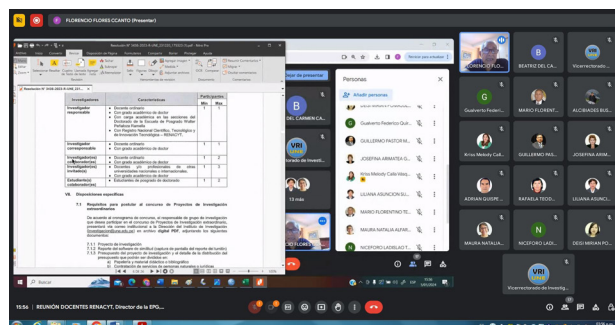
FLORENCIO FLORES CCANTO (Presentar)

Resolución N° 3356-2023-R-UNE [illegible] - Word

Archivo Inicio Insertar Diseño Disposición Referencias Correspondencia Revisar Vista Ayuda

| Investigadores | Características | Participantes Mín | Participantes Máx |
|---|---|---|---|
| Investigador responsable | • Docente ordinario. • Con grado académico de doctor. • Con grado académico en las secciones del Doctorado de la Escuela de Posgrado Walter Peñaloza Ramella. • Con Registro Nacional Científico, Tecnológico y de Innovación Tecnológica – RENACYT. | 1 | 1 |
| Investigador corresponsable | • Docente ordinario. • Con grado académico de doctor. | 1 | 1 |
| Investigador(es) colaborador(es) | • Docente ordinario. • Con grado académico de doctor. | 1 | 1 |
| Investigador(es) invitado(s) | • Docentes y/o profesionales de otras universidades nacionales o internacionales. • Con grado académico de doctor. | | 1 |
| Estudiante(s) colaborador(es) | • Estudiantes de programa de doctorado. | | 1 |

VII. Disposiciones específicas

7.1 Requisitos para postular al concurso de Proyectos de investigación extraordinarios

De acuerdo al cronograma de concurso, el responsable de grupo de investigación que desee participar en el concurso de Proyectos de Investigación extraordinario, presenta vía correo institucional a la Dirección del Instituto de Investigación (investigacion@une.edu.pe) en archivo digital PDF, adjuntando los siguientes documentos:

7.1.1 Proyecto de investigación.
7.1.2 Reporte del software de similitud (captura de pantalla del reporte de turnitin).
7.1.3 Presupuesto del proyecto de investigación y el detalle de la distribución del presupuesto que incluye:
a) Papelería y material didáctico o bibliográfico
b) Contratación de servicios de personas naturales y jurídicas

Dejar de presentar

Personas

Añadir personas

DAVID ADOLFO CARDENAS
GUALVERTO FEDERICO QUI...
GUILLERMO PASTOR M...
JOSEFINA ARMATEA G...
Krias Melody Calle Vasq...
LILIANA ASUNCION SU...
MARIO FLORENTINO TE...
MAURA NATALIA ALFAR...
NICEFORO LADISLAO T...

Servicio para arrastrar

LORENCIO FLORES
BEATRIZ DEL CA...
Vicerrectorado de...
DEL CARMEN CA...
Vicerrectorado de Investi...
13 más
MARIO FLORENT...
ALCIBIADES BEL...
Gualverto Federi...
Krias Melody Calle...
GUILLERMO PAS...
JOSEFINA ARMA...
ADRIAN QUISPE ...
RAFAELA TEOD...
LILIANA ASUNCI...
MAURA NATALIA...
NICEFORO LADI...
DESI MIRIAN FO...
Vicerrectorado de Investig...
CIO FLORES C...

Buscar

15:56 | REUNIÓN DOCENTES RENACYT, Director de la EPG...